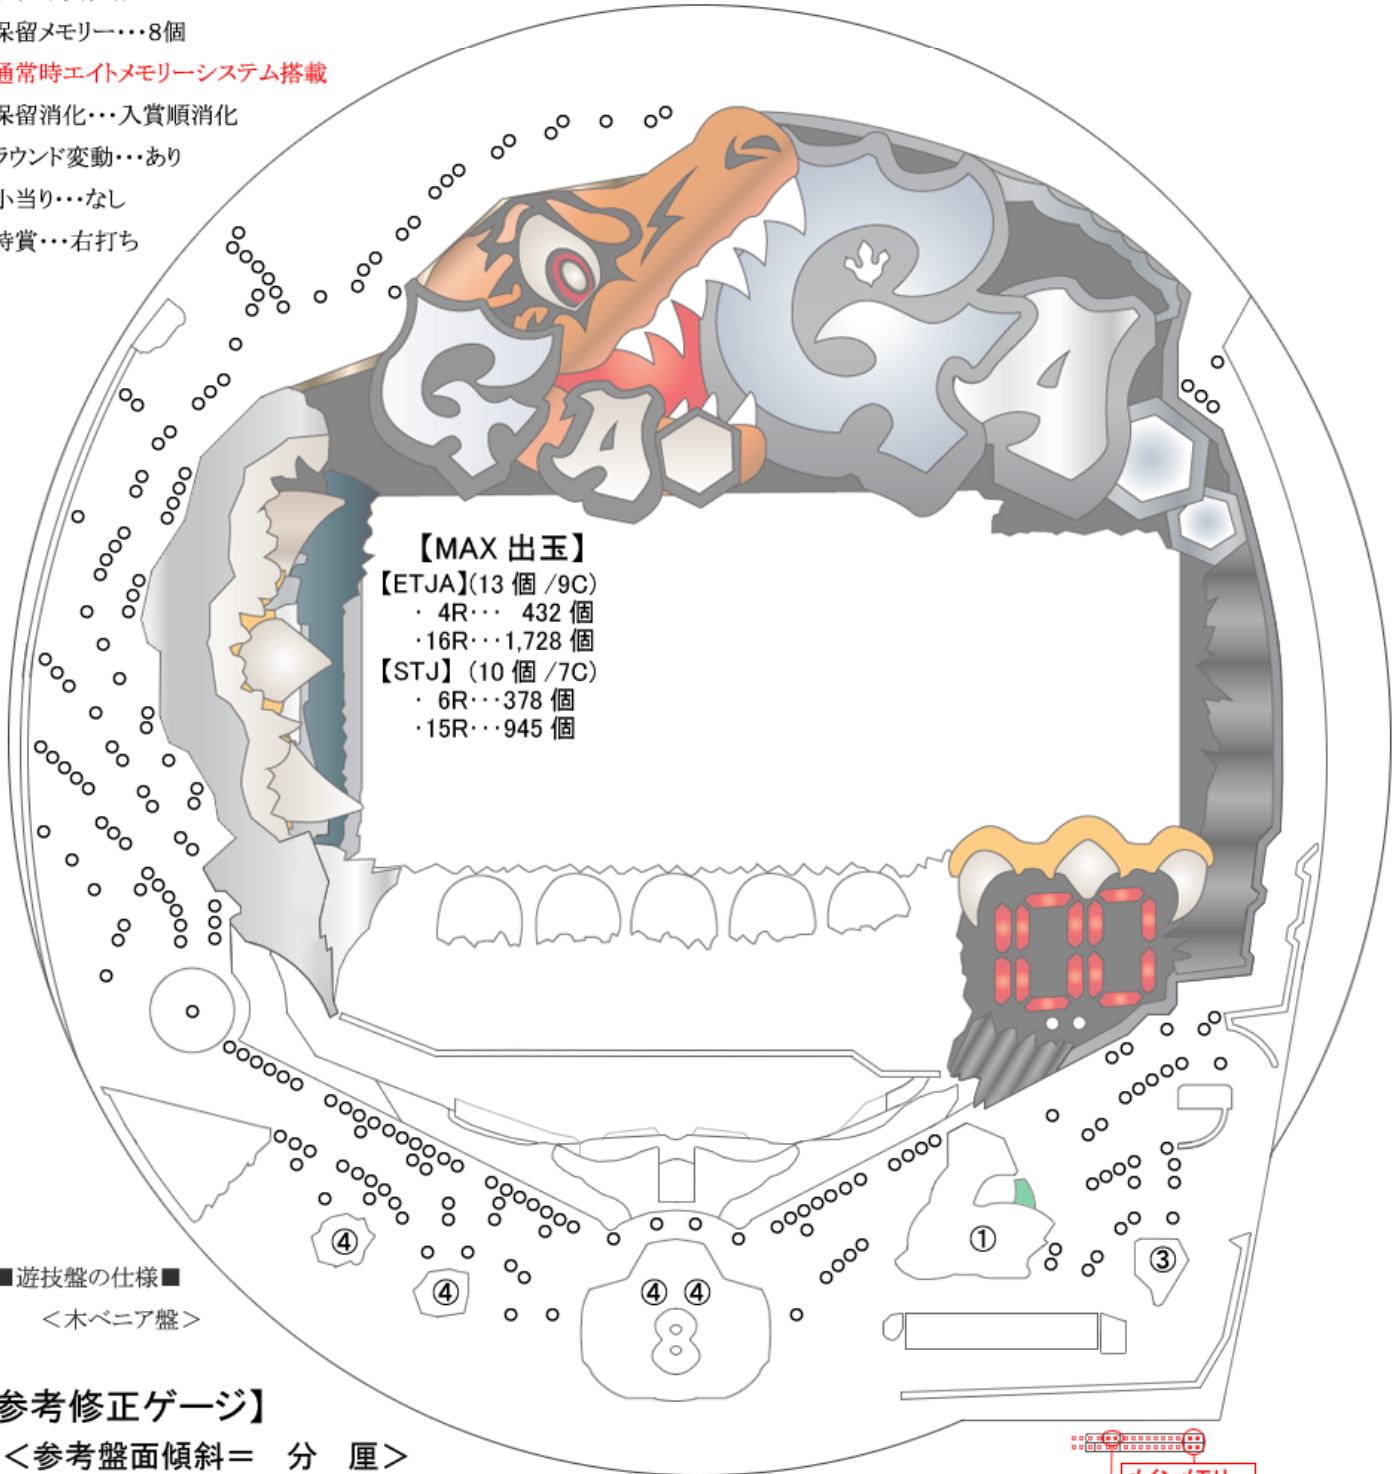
保留メモリー・・・8個
通常時エイトメモリーシステム搭載
保留消化・・・入賞順消化
ラウンド変動・・・あり
小当り・・・なし
時賞・・・右打ち

GA GA

【MAX 出玉】
【ETJA】(13 個 /9C)
・ 4R・・・ 432 個
・16R・・・1,728 個
【STJ】(10 個 /7C)
・ 6R・・・378 個
・15R・・・945 個

①
③
④
④
④ ④
8

■遊技盤の仕様■
＜木ベニア盤＞

参考修正ゲージ】
＜参考盤面傾斜＝ 分 厘＞